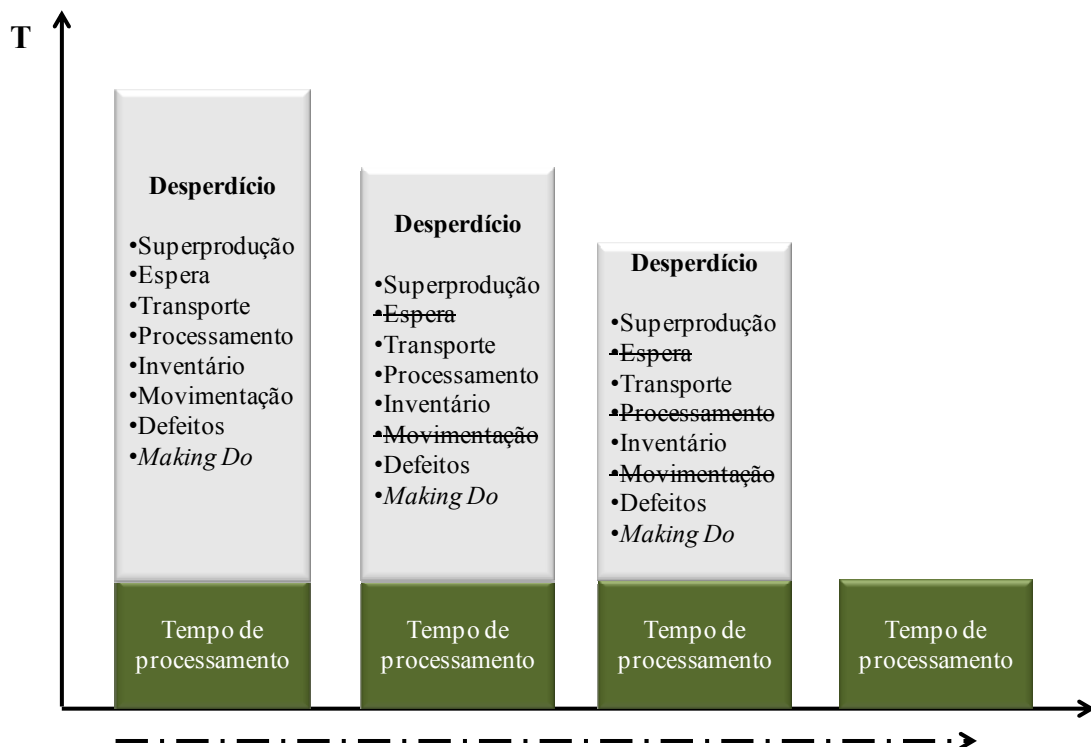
T

Desperdício

•Superprodução
•Espera
•Transporte
•Processamento
•Inventário
•Movimentação
•Defeitos
•*Making Do*

Tempo de processamento

Desperdício

•Superprodução
•~~Espera~~
•Transporte
•Processamento
•Inventário
•~~Movimentação~~
•Defeitos
•*Making Do*

Tempo de processamento

Desperdício

•Superprodução
•~~Espera~~
•Transporte
•~~Processamento~~
•Inventário
•~~Movimentação~~
•Defeitos
•*Making Do*

Tempo de processamento

Tempo de processamento